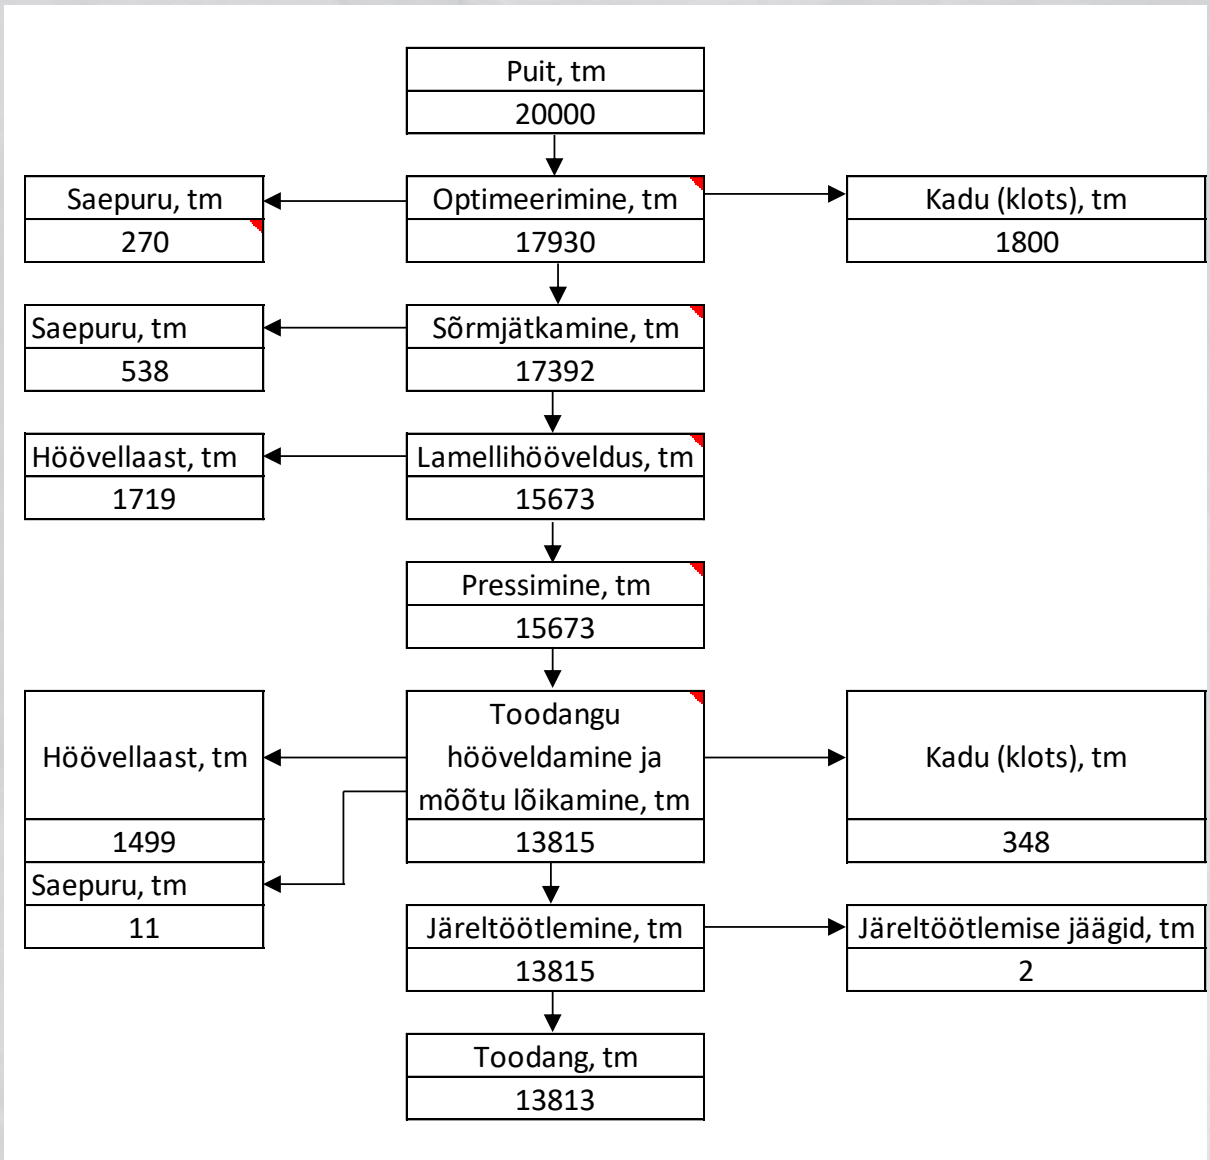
Puit, tm
20000

Saepuru, tm
270

Optimeerimine, tm
17930

Kadu (klots), tm
1800

Saepuru, tm
538

Sõrmjätkamine, tm
17392

Höövellaast, tm
1719

Lamellihööveldus, tm
15673

Pressimine, tm
15673

Höövellaast, tm
1499

Toodangu hööveldamine ja mõõtu lõikamine, tm
13815

Kadu (klots), tm
348

Saepuru, tm
11

Järeltöötlemine, tm
13815

Järeltöötlemise jäägid, tm
2

Toodang, tm
13813